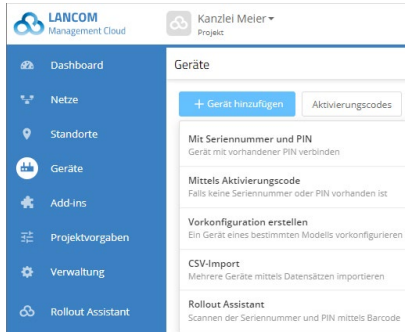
LANCOM
Management Cloud

Kanzlei Meier
Projekt

Dashboard
Netze
Standorte
Geräte
Add-ins
Projektvorgaben
Verwaltung
Rollout Assistant

Geräte

+ Gerät hinzufügen
Aktivierungscodes

Mit Seriennummer und PIN
Gerät mit vorhandener PIN verbinden

Mittels Aktivierungscode
Falls keine Seriennummer oder PIN vorhanden ist

Vorkonfiguration erstellen
Ein Gerät eines bestimmten Modells vorkonfigurieren

CSV-Import
Mehrere Geräte mittels Datensätzen importieren

Rollout Assistant
Scannen der Seriennummer und PIN mittels Barcode